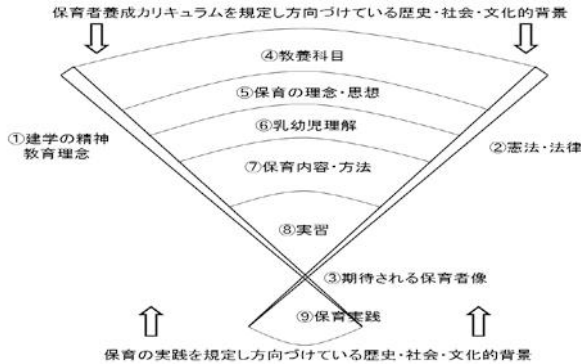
保育者養成カリキュラムを規定し方向づけている歴史・社会・文化的背景

④教養科目

⑤保育の理念・思想

⑥乳幼児理解

⑦保育内容・方法

⑧実習

①建学の精神
教育理念

②憲法・法律

③期待される保育者像

⑨保育実践

保育の実践を規定し方向づけている歴史・社会・文化的背景